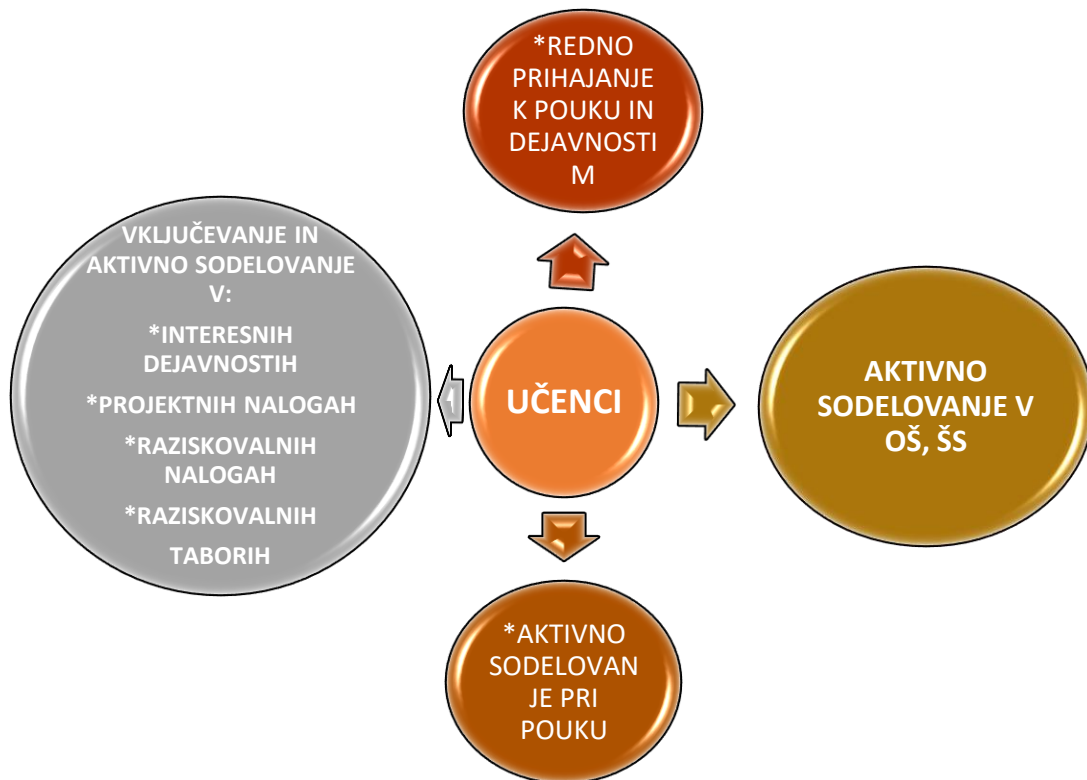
*REDNO PRIHAJANJE K POUKU IN DEJAVNOSTIM

VKLJUČEVANJE IN AKTIVNO SODELOVANJE V:

*INTERESNIH DEJAVNOSTIH

*PROJEKTNIH NALOGAH

*RAZISKOVALNIH NALOGAH

*RAZISKOVALNIH TABORIH

UČENCI

AKTIVNO SODELOVANJE V OŠ, ŠS

*AKTIVNO SODELOVANJE PRI POUKU